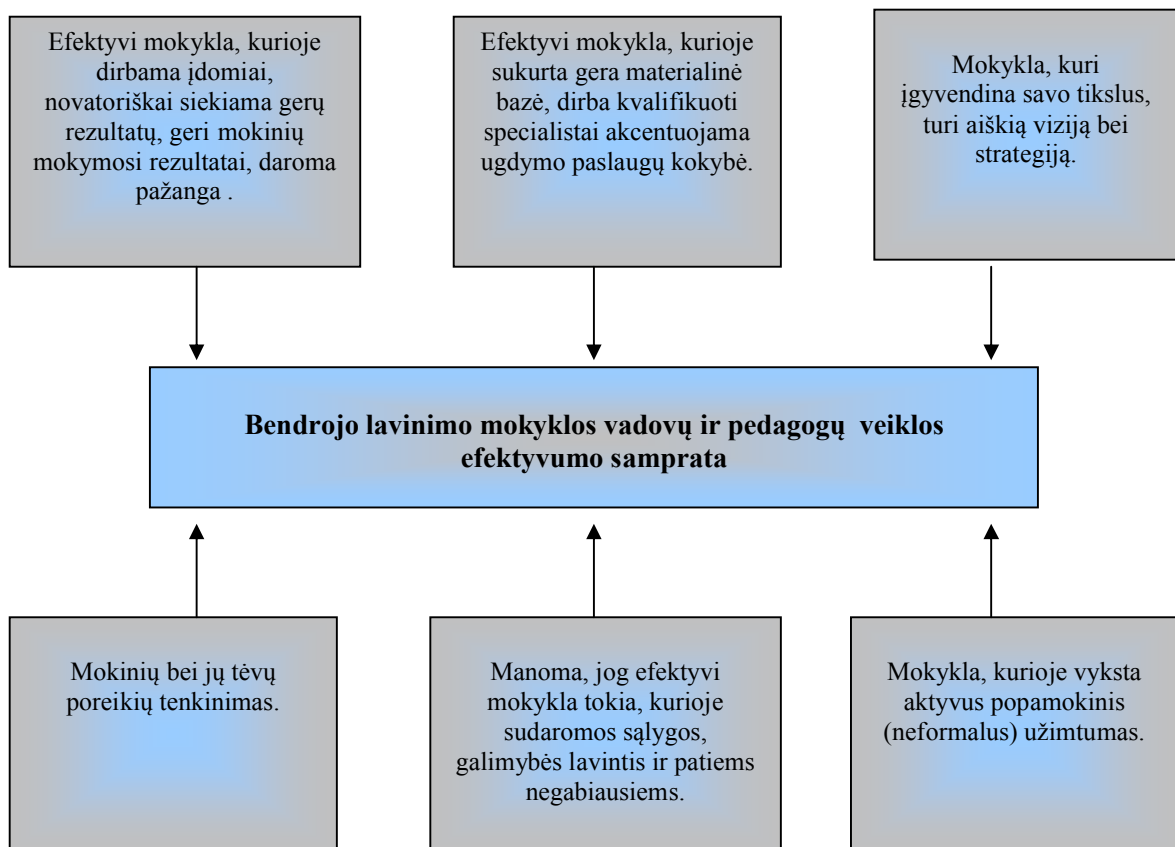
Efektyvi mokykla, kurioje dirbama įdomiai, novatoriškai siekiama gerų rezultatų, geri mokinių mokymosi rezultatai, daroma pažanga .

Efektyvi mokykla, kurioje sukurta gera materialinė bazė, dirba kvalifikuoti specialistai akcentuojama ugdymo paslaugų kokybė.

Mokykla, kuri įgyvendina savo tikslus, turi aiškią viziją bei strategiją.

Bendrojo lavinimo mokyklos vadovų ir pedagogų veiklos efektyvumo samprata

Mokinių bei jų tėvų poreikių tenkinimas.

Manoma, jog efektyvi mokykla tokia, kurioje sudaromos sąlygos, galimybės lavintis ir patiems negabiausiems.

Mokykla, kurioje vyksta aktyvus popamokinis (neformalus) užimtumas.